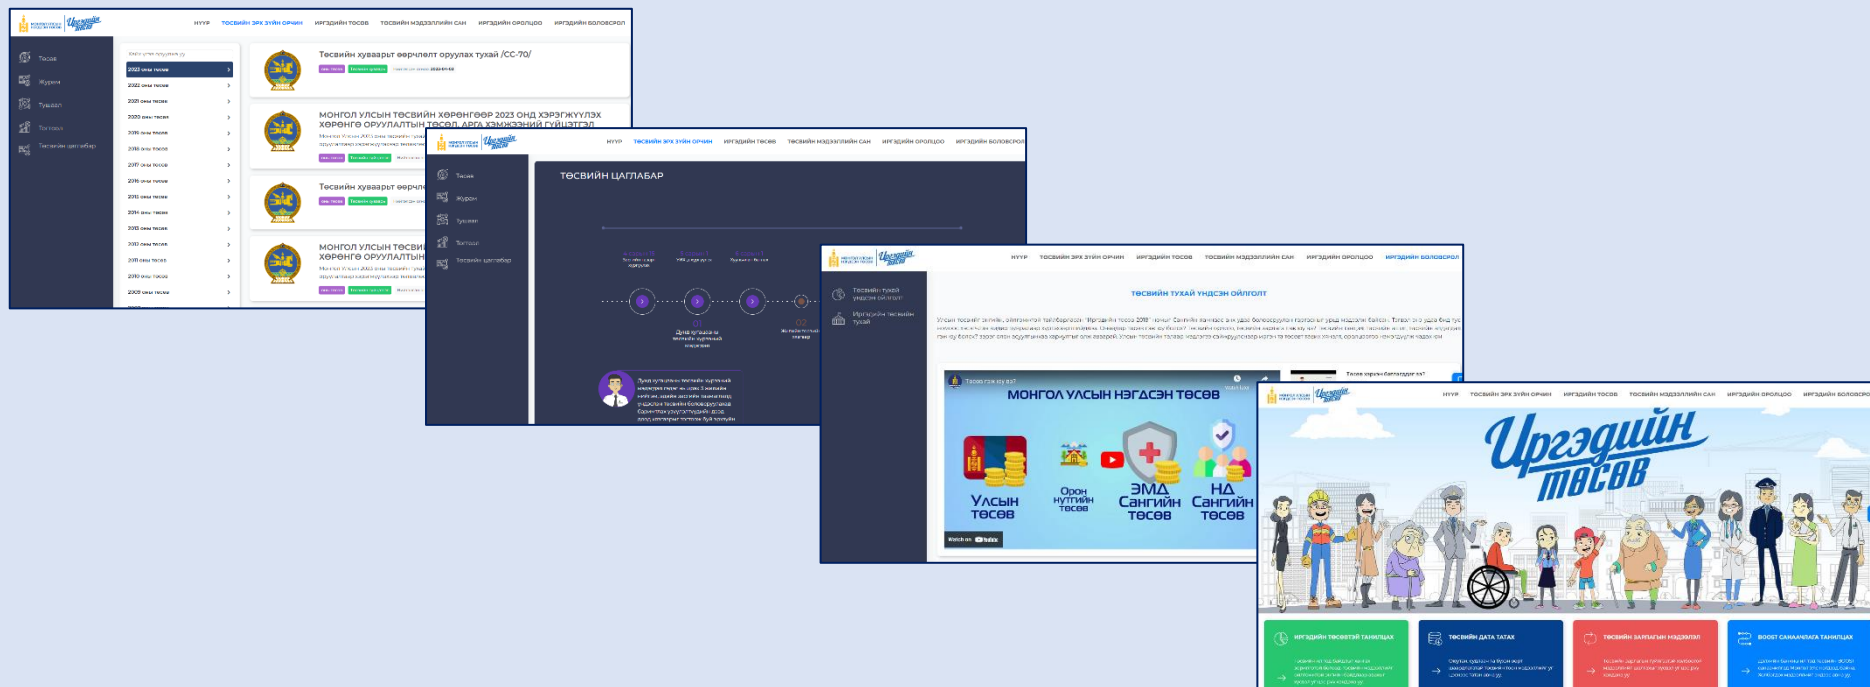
Иргэдийн төсөв

НҮҮР ТӨСВИЙН ЭРХ ЗҮЙН ОРЧИН ИРГЭДИЙН ТӨСӨВ ТӨСВИЙН МЭДЭЭЛЛИЙН САН ИРГЭДИЙН ОРОЛЦОО ИРГЭДИЙН БОЛОВСРОЛ

Төсөв
Журам
Тушаал
Тогтоол
Төсвийн цаглабар

2023 оны төсөв
2022 оны төсөв
2021 оны төсөв
2020 оны төсөв
2019 оны төсөв
2018 оны төсөв
2017 оны төсөв
2016 оны төсөв
2015 оны төсөв
2014 оны төсөв
2013 оны төсөв
2012 оны төсөв
2011 оны төсөв
2010 оны төсөв
2009 оны төсөв

Төсвийн хуваарьт өөрчлөлт оруулах тухай /СС-70/

МОНГОЛ УЛСЫН ТӨСВИЙН ХӨРӨНГӨӨР 2023 ОНД ХЭРЭГЖҮҮЛЭХ ХӨРӨНГӨ ОРУУЛАЛТЫН ТӨСӨЛ, АРГА ХЭМЖЭЭНИЙ ГҮЙЦЭТГЭЛ

Төсвийн хуваарьт өөрчл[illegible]

МОНГОЛ УЛСЫН ТӨСВИ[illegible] ХӨРӨНГӨ ОРУУЛАЛТЫН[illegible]

Иргэдийн төсөв

НҮҮР ТӨСВИЙН ЭРХ ЗҮЙН ОРЧИН ИРГЭДИЙН ТӨСӨВ ТӨСВИЙН МЭДЭЭЛЛИЙН САН ИРГЭДИЙН ОРОЛЦОО ИРГЭДИЙН БОЛОВСРОЛ

Төсөв
Журам
Тушаал
Тогтоол
Төсвийн цаглабар

ТӨСВИЙН ЦАГЛАБАР

Иргэдийн төсөв

НҮҮР ТӨСВИЙН ЭРХ ЗҮЙН ОРЧИН ИРГЭДИЙН ТӨСӨВ ТӨСВИЙН МЭДЭЭЛЛИЙН САН ИРГЭДИЙН ОРОЛЦОО ИРГЭДИЙН БОЛОВСРОЛ

Төсвийн тухай ундсэн ойлголт
Иргэдийн төсвийн тухай

ТӨСВИЙН ТУХАЙ ҮНДСЭН ОЙЛГОЛТ

Төсөв гэж юу вэ?
МОНГОЛ УЛСЫН НЭГДСЭН ТӨСӨВ
Улсын төсөв
Орон нутгийн төсөв
ЭМД Сангийн төсөв
НД Сангийн төсөв
Watch on YouTube

Иргэдийн төсөв

НҮҮР ТӨСВИЙН ЭРХ ЗҮЙН ОРЧИН ИРГЭДИЙН ТӨСӨВ ТӨСВИЙН МЭДЭЭЛЛИЙН САН ИРГЭДИЙН ОРОЛЦОО ИРГЭДИЙН БОЛОВСРОЛ

Иргэдийн төсөв

ИРГЭДИЙН ТӨСӨВТЭЙ ТАНИЛЦАХ
ТӨСВИЙН ДАТА ТАТАХ
ТӨСВИЙН ЗАРЦУУЛАЛТЫН МЭДЭЭЛЭЛ
BOOST САНААЧИЛГА ТАНИЛЦАХ